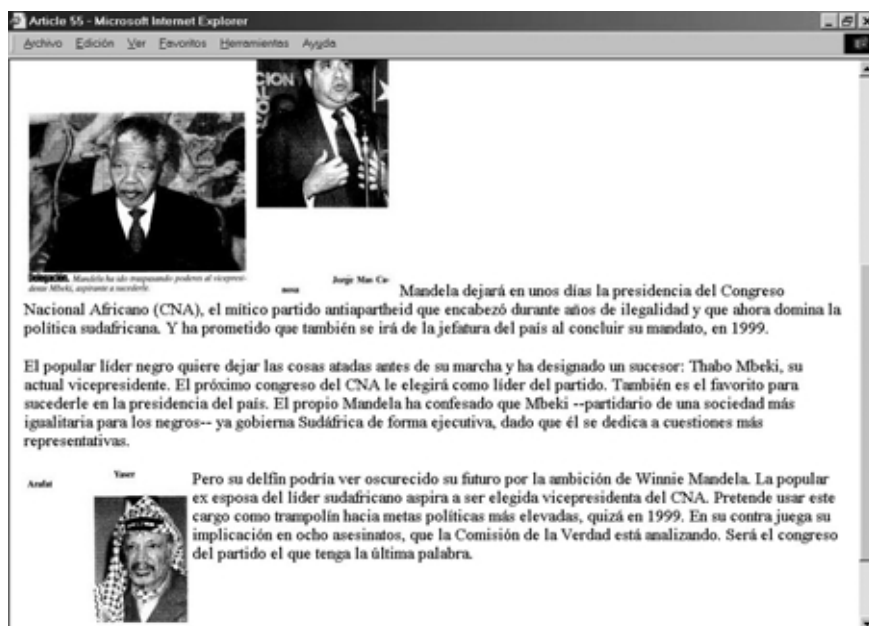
Article 55 - Microsoft Internet Explorer

Archivo Edición Ver Favoritos Herramientas Ayuda

Delegación. Mandela ha ido traspasando poderes al vicepresidente Mbeki, aspirante a sucederle.

Jorge Mas Canosa

Mandela dejará en unos días la presidencia del Congreso Nacional Africano (CNA), el mítico partido antiapartheid que encabezó durante años de ilegalidad y que ahora domina la política sudafricana. Y ha prometido que también se irá de la jefatura del país al concluir su mandato, en 1999.

El popular líder negro quiere dejar las cosas atadas antes de su marcha y ha designado un sucesor: Thabo Mbeki, su actual vicepresidente. El próximo congreso del CNA le elegirá como líder del partido. También es el favorito para sucederle en la presidencia del país. El propio Mandela ha confesado que Mbeki --partidario de una sociedad más igualitaria para los negros-- ya gobierna Sudáfrica de forma ejecutiva, dado que él se dedica a cuestiones más representativas.

Arafat

Yaser

Pero su delfín podría ver oscurecido su futuro por la ambición de Winnie Mandela. La popular ex esposa del líder sudafricano aspira a ser elegida vicepresidenta del CNA. Pretende usar este cargo como trampolín hacia metas políticas más elevadas, quizá en 1999. En su contra juega su implicación en ocho asesinatos, que la Comisión de la Verdad está analizando. Será el congreso del partido el que tenga la última palabra.